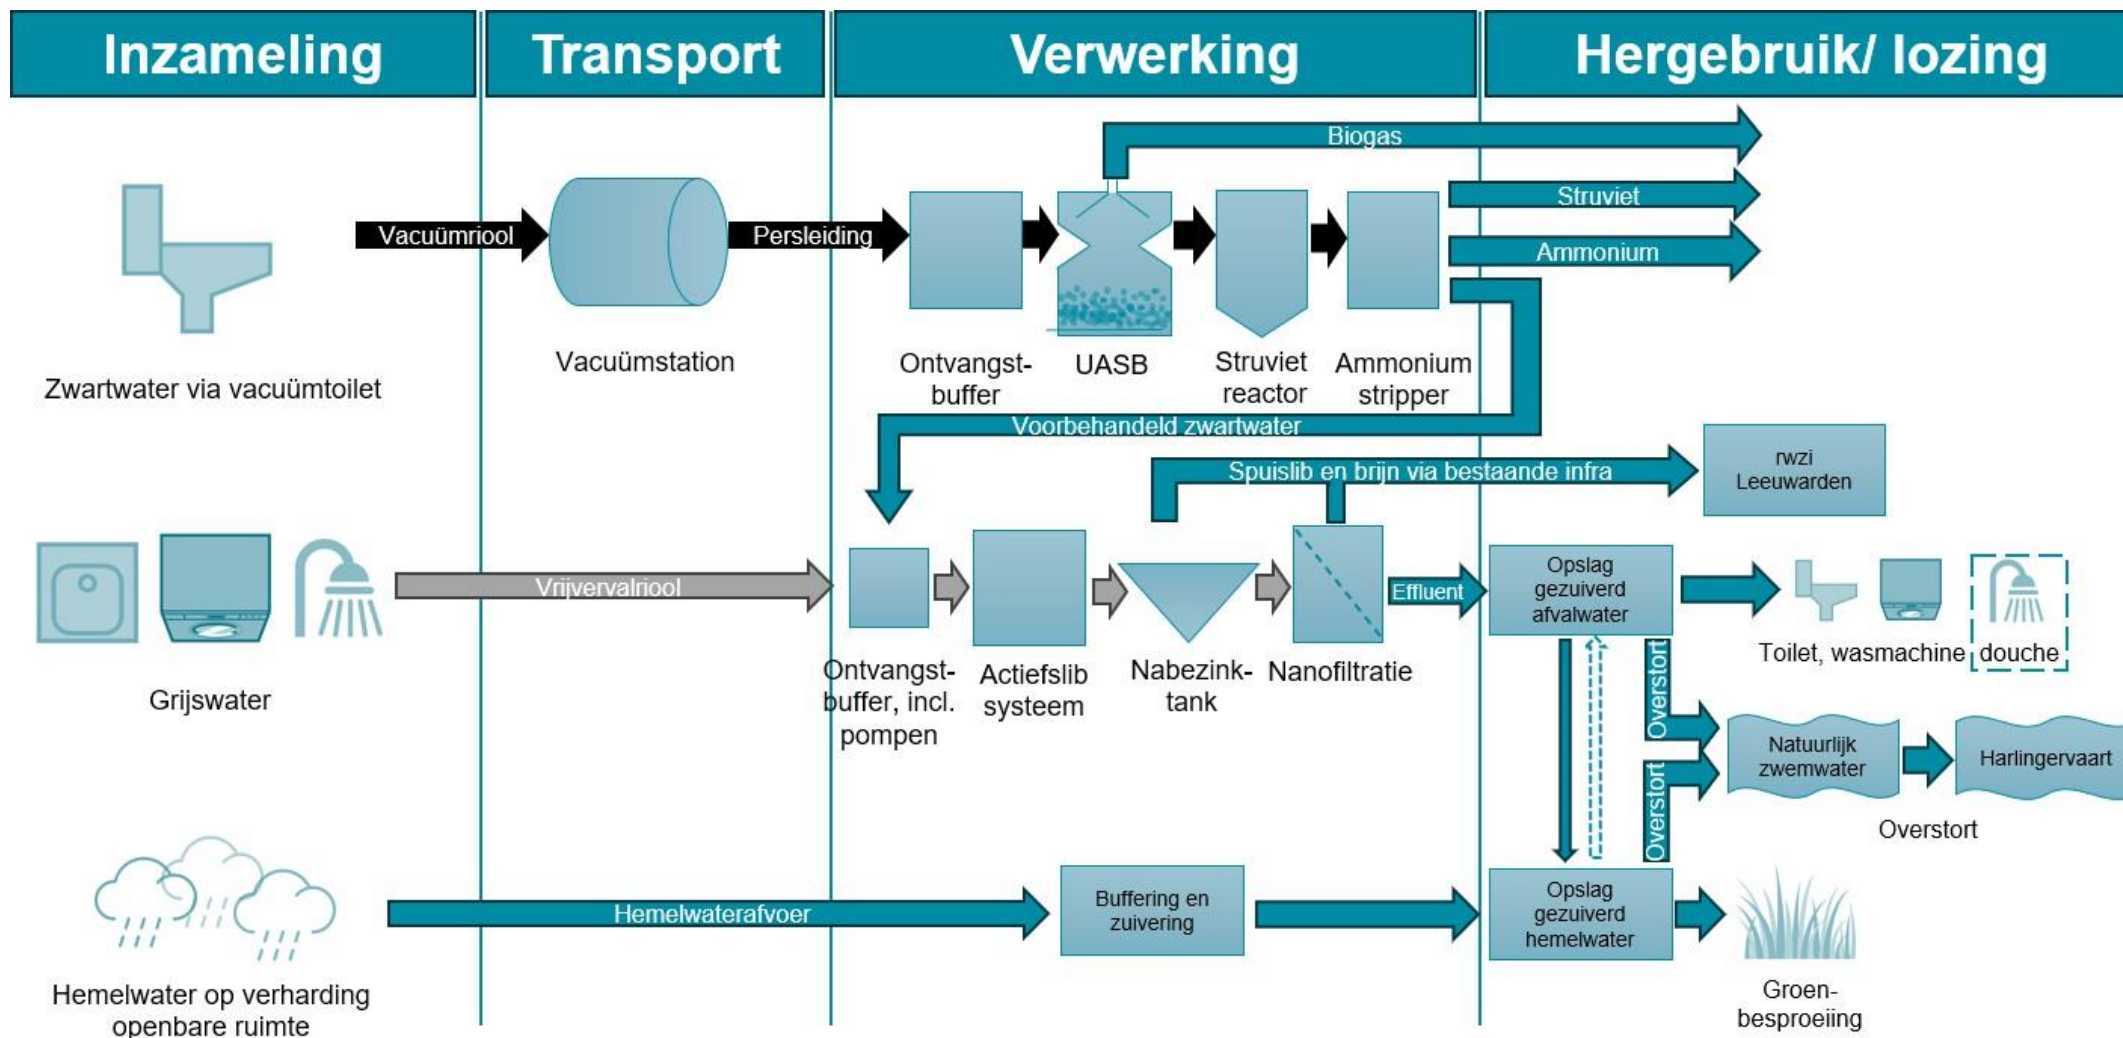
Inzameling

Transport

Verwerking

Hergebruik/ lozing

Biogas

Struviet

Ammonium

Vacuümriool

Persleiding

Zwartwater via vacuümtoilet

Vacuümstation

Ontvangst-buffer

UASB

Struviet reactor

Ammonium stripper

Voorbehandeld zwartwater

Spuislib en brijn via bestaande infra

rwzi Leeuwarden

Vrijvervalriool

Effluent

Opslag gezuiverd afvalwater

Toilet, wasmachine

douche

Grijswater

Ontvangst-buffer, incl. pompen

Actiefslib systeem

Nabezink-tank

Nanofiltratie

Overstort

Overstort

Natuurlijk zwemwater

Harlingervaart

Overstort

Hemelwaterafvoer

Buffering en zuivering

Opslag gezuiverd hemelwater

Hemelwater op verharding openbare ruimte

Groen-besproeiing